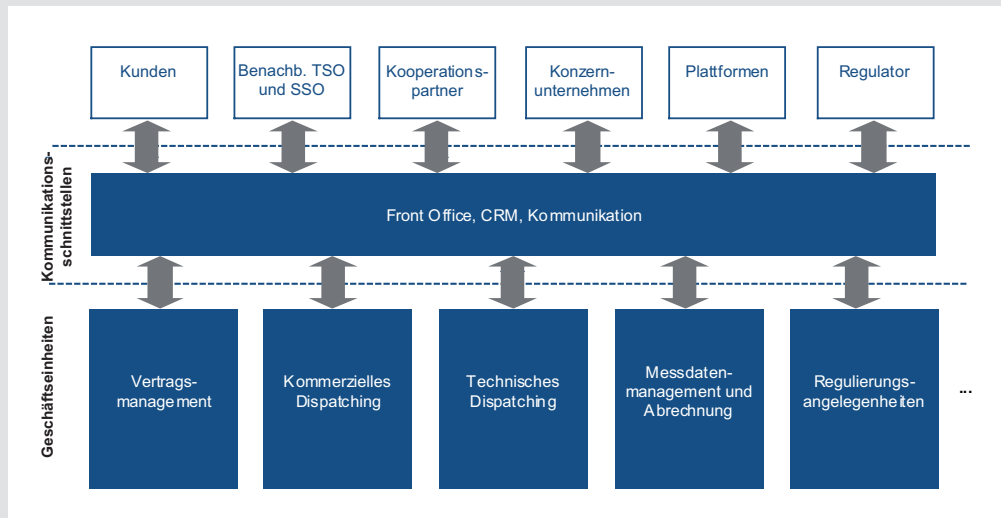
Kunden

Benachb. TSO und SSO

Kooperationspartner

Konzernunternehmen

Plattformen

Regulator

Kommunikationsschnittstellen

Front Office, CRM, Kommunikation

Geschäftseinheiten

Vertragsmanagement

Kommerzielles Dispatching

Technisches Dispatching

Messdatenmanagement und Abrechnung

Regulierungsangelegenheiten

...